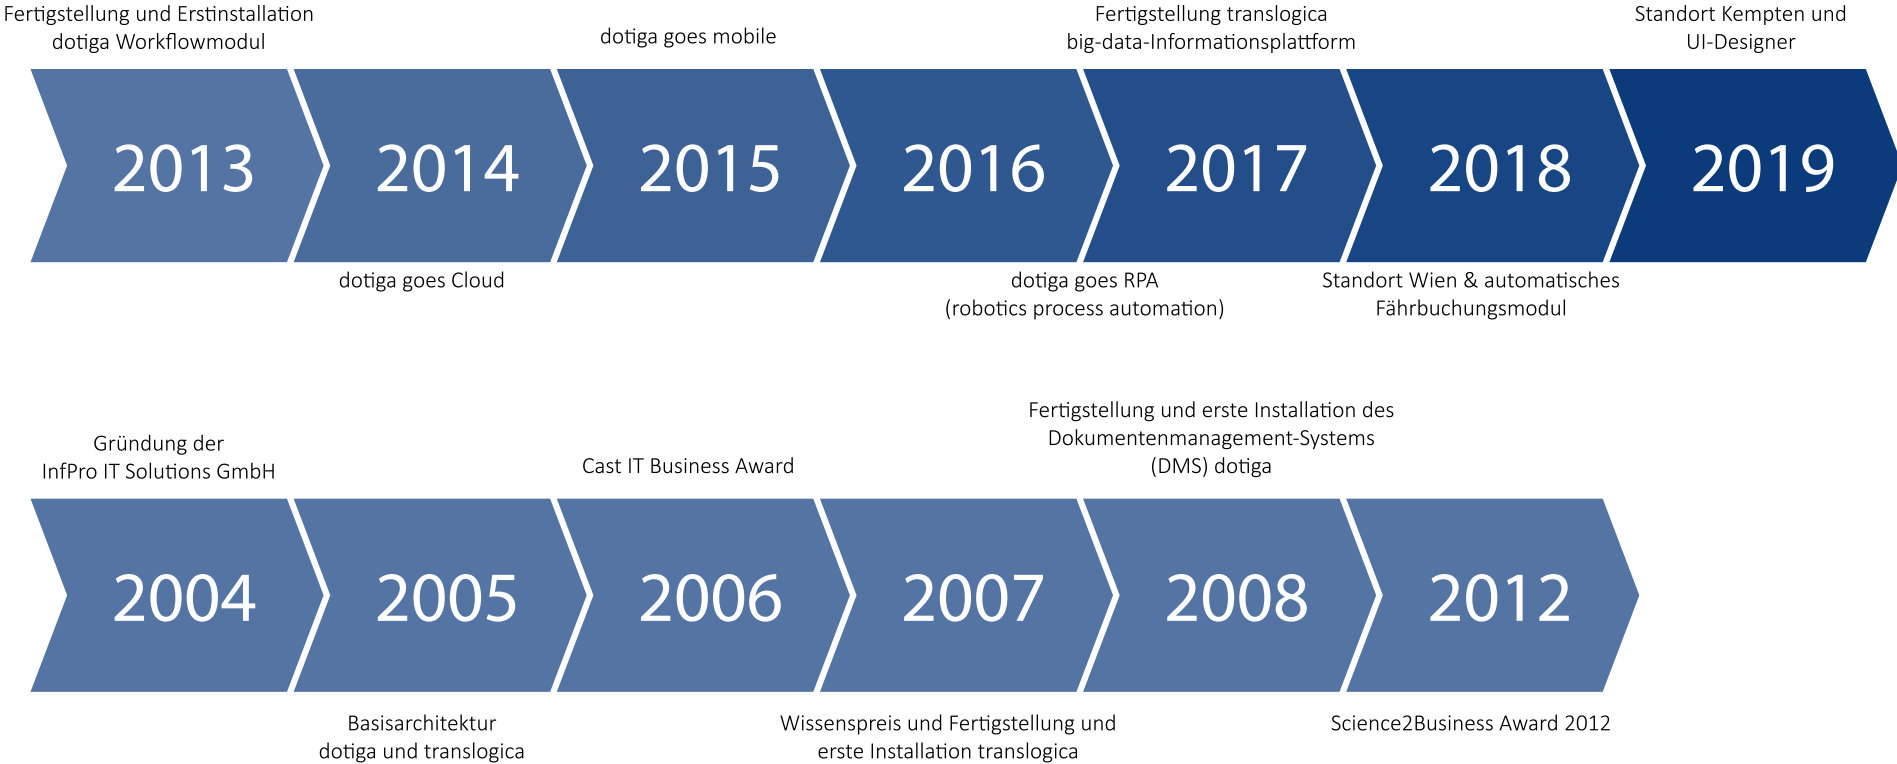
Fertigstellung und Erstinstallation dotiga Workflowmodul

dotiga goes mobile

Fertigstellung translogica big-data-Informationsplattform

Standort Kempten und UI-Designer

2013

2014

2015

2016

2017

2018

2019

dotiga goes Cloud

dotiga goes RPA (robotics process automation)

Standort Wien & automatisches Fährbuchungsmodul

Gründung der InfPro IT Solutions GmbH

Cast IT Business Award

Fertigstellung und erste Installation des Dokumentenmanagement-Systems (DMS) dotiga

2004

2005

2006

2007

2008

2012

Basisarchitektur dotiga und translogica

Wissenspreis und Fertigstellung und erste Installation translogica

Science2Business Award 2012